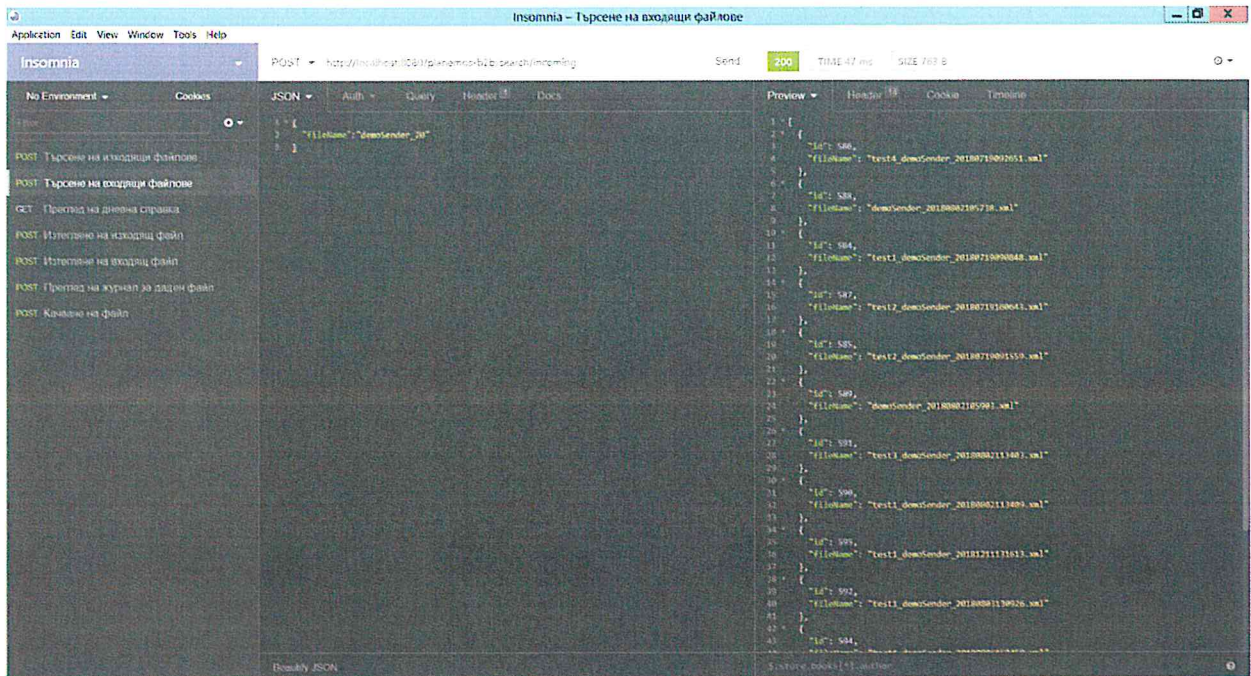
Insomnia – Търсене на входящи файлове

Application Edit View Window Tools Help

Insomnia

POST http://localhost:8081/planemos-b2b/search/incoming Send 200 TIME 47 ms SIZE 783 B

No Environment Cookies

Filter

POST Търсене на изходящи файлове
POST Търсене на входящи файлове
GET Преглед на дневна справка
POST Изтегляне на изходящ файл
POST Изтегляне на входящ файл
POST Преглед на журнал за даден файл
POST Качване на файл

JSON Auth Query Header Docs

1 {
2 "fileName":"demoSender_20"
3 }

Preview Header Cookie Timeline

1 [
2 {
3 "id": 586,
4 "fileName": "test4_demoSender_20180719092651.xml"
5 },
6 {
7 "id": 588,
8 "fileName": "demoSender_20180802105738.xml"
9 },
10 {
11 "id": 584,
12 "fileName": "test1_demoSender_20180719090848.xml"
13 },
14 {
15 "id": 587,
16 "fileName": "test2_demoSender_20180719100643.xml"
17 },
18 {
19 "id": 585,
20 "fileName": "test2_demoSender_20180719091559.xml"
21 },
22 {
23 "id": 589,
24 "fileName": "demoSender_20180802105901.xml"
25 },
26 {
27 "id": 591,
28 "fileName": "test3_demoSender_20180802113403.xml"
29 },
30 {
31 "id": 590,
32 "fileName": "test1_demoSender_20180802113409.xml"
33 },
34 {
35 "id": 595,
36 "fileName": "test1_demoSender_20181211131613.xml"
37 },
38 {
39 "id": 592,
40 "fileName": "test1_demoSender_20180801130926.xml"
41 },
42 {
43 "id": 594,
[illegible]

Beautify JSON

$.store.books[*].author